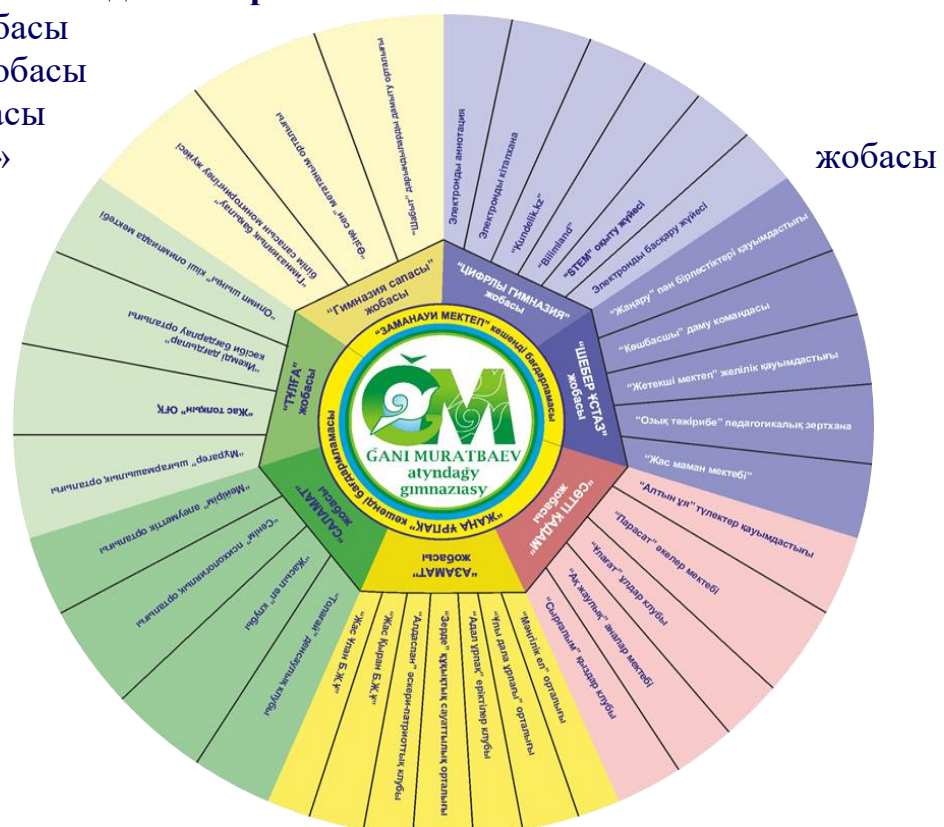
жобасы
жобасы
асы
»

жобасы

ĞANI MURATBAEV atyndağy gimnaziasy

"ЗАМАНАУИ МЕКТЕП" кешенді бағдарламасы

"ЖАҢА ҰРПАҚ" кешенді бағдарламасы

"Гимназия сапасы" жобасы

"ЦИФРЛЫ ГИМНАЗИЯ" жобасы

"ШЕБЕР ҰСТАЗ" жобасы

"СӘТТІ ҚАДАМ" жобасы

"АЗАМАТ" жобасы

"САЛАМАТ" жобасы

"ТҰЛҒА" жобасы

"Шәкәрім" дарындылықты дамыту орталығы

"Әліппе сен" математика орталығы

"Гимназияның болашағы" білім сапасын мониторингтеу жүйесі

Электронды аннотация

Электронды кітапхана

"Kundelik.kz"

"Bilimland"

"STEM" оқыту жүйесі

Электронды басқару жүйесі

"Жаңару" пән бірлестіктері қауымдастығы

"Көшбасшы" даму командасы

"Жетекші мектеп" желілік қауымдастығы

"Озық тәжірибе" педагогикалық зертхана

"Жас маман мектебі"

"Алтын ұя" түлектер қауымдастығы

"Парасат" әкелер мектебі

"Ұлағат" ұлдар клубы

"Ақ жаулық" аналар мектебі

"Сырғалым" қыздар клубы

"Мәңгілік ел" орталығы

"Ұлы дала ұрпағы" орталығы

"Адал ұрпақ" еріктілер клубы

"Зерде" құқықтық сауаттылық орталығы

"Алдаспан" әскери-патриоттық клубы

"Жас Қыран Б.Ж.Ұ"

"Жас Ұлан Б.Ж.Ұ"

"Толағай" денсаулық клубы

"Жасыл ел" клубы

"Сенім" психологиялық орталығы

"Мейірім" әлеуметтік орталығы

"Мұрагер" шығармашылық орталығы

"Жас толқын" ОҒҚ

"Ижевді дағдылар" кәсіби бағдарлау орталығы

"Олимп шыңы" кіші олимпиада мектебі